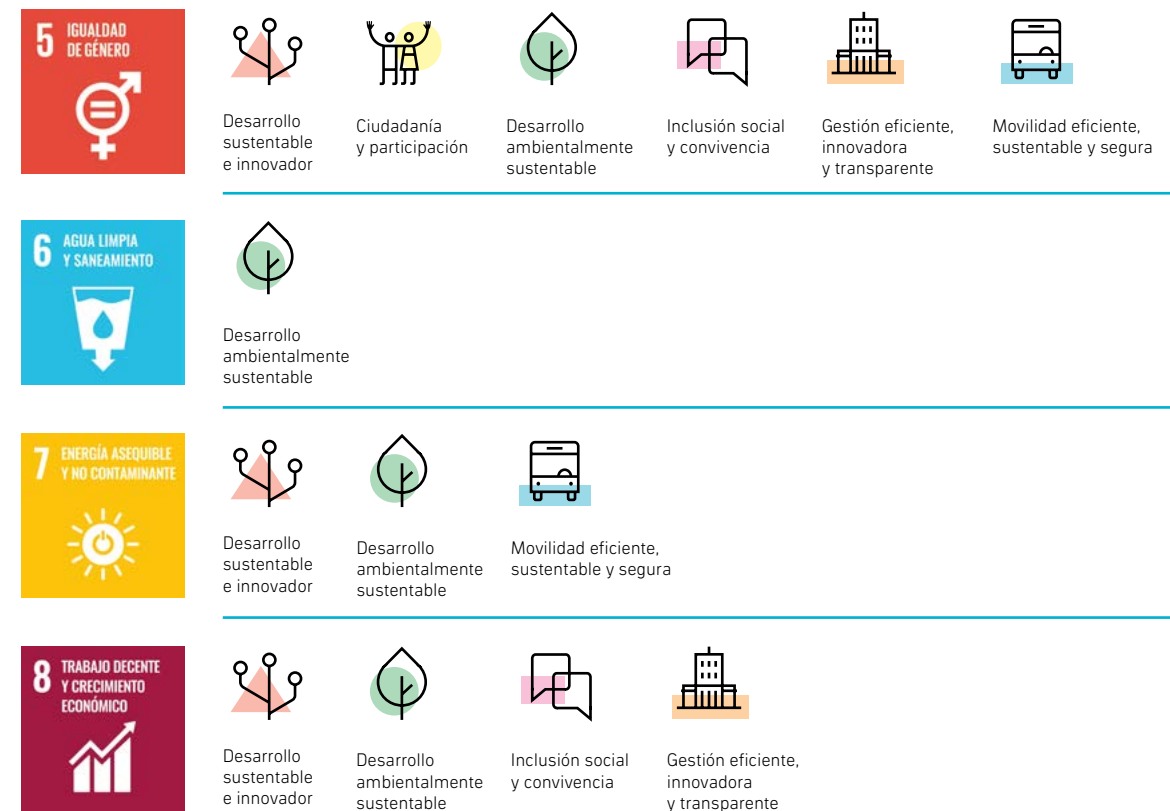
5 IGUALDAD DE GÉNERO

Desarrollo sustentable e innovador

Ciudadanía y participación

Desarrollo ambientalmente sustentable

Inclusión social y convivencia

Gestión eficiente, innovadora y transparente

Movilidad eficiente, sustentable y segura

6 AGUA LIMPIA Y SANEAMIENTO

Desarrollo ambientalmente sustentable

7 ENERGÍA ASEQUIBLE Y NO CONTAMINANTE

Desarrollo sustentable e innovador

Desarrollo ambientalmente sustentable

Movilidad eficiente, sustentable y segura

8 TRABAJO DECENTE Y CRECIMIENTO ECONÓMICO

Desarrollo sustentable e innovador

Desarrollo ambientalmente sustentable

Inclusión social y convivencia

Gestión eficiente, innovadora y transparente